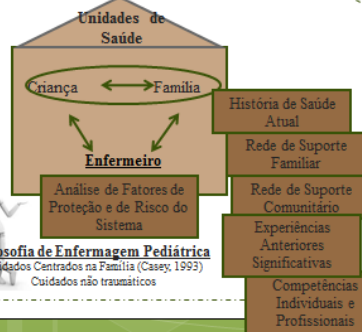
Unidades de Saúde

Criança

Família

Enfermeiro

Análise de Fatores de Proteção e de Risco do Sistema

História de Saúde Atual

Rede de Suporte Familiar

Rede de Suporte Comunitário

Experiências Anteriores Significativas

Competências Individuais e Profissionais

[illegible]osofia de Enfermagem Pediátrica
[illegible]dados Centrados na Família (Casey, 1993)
Cuidados não traumáticos